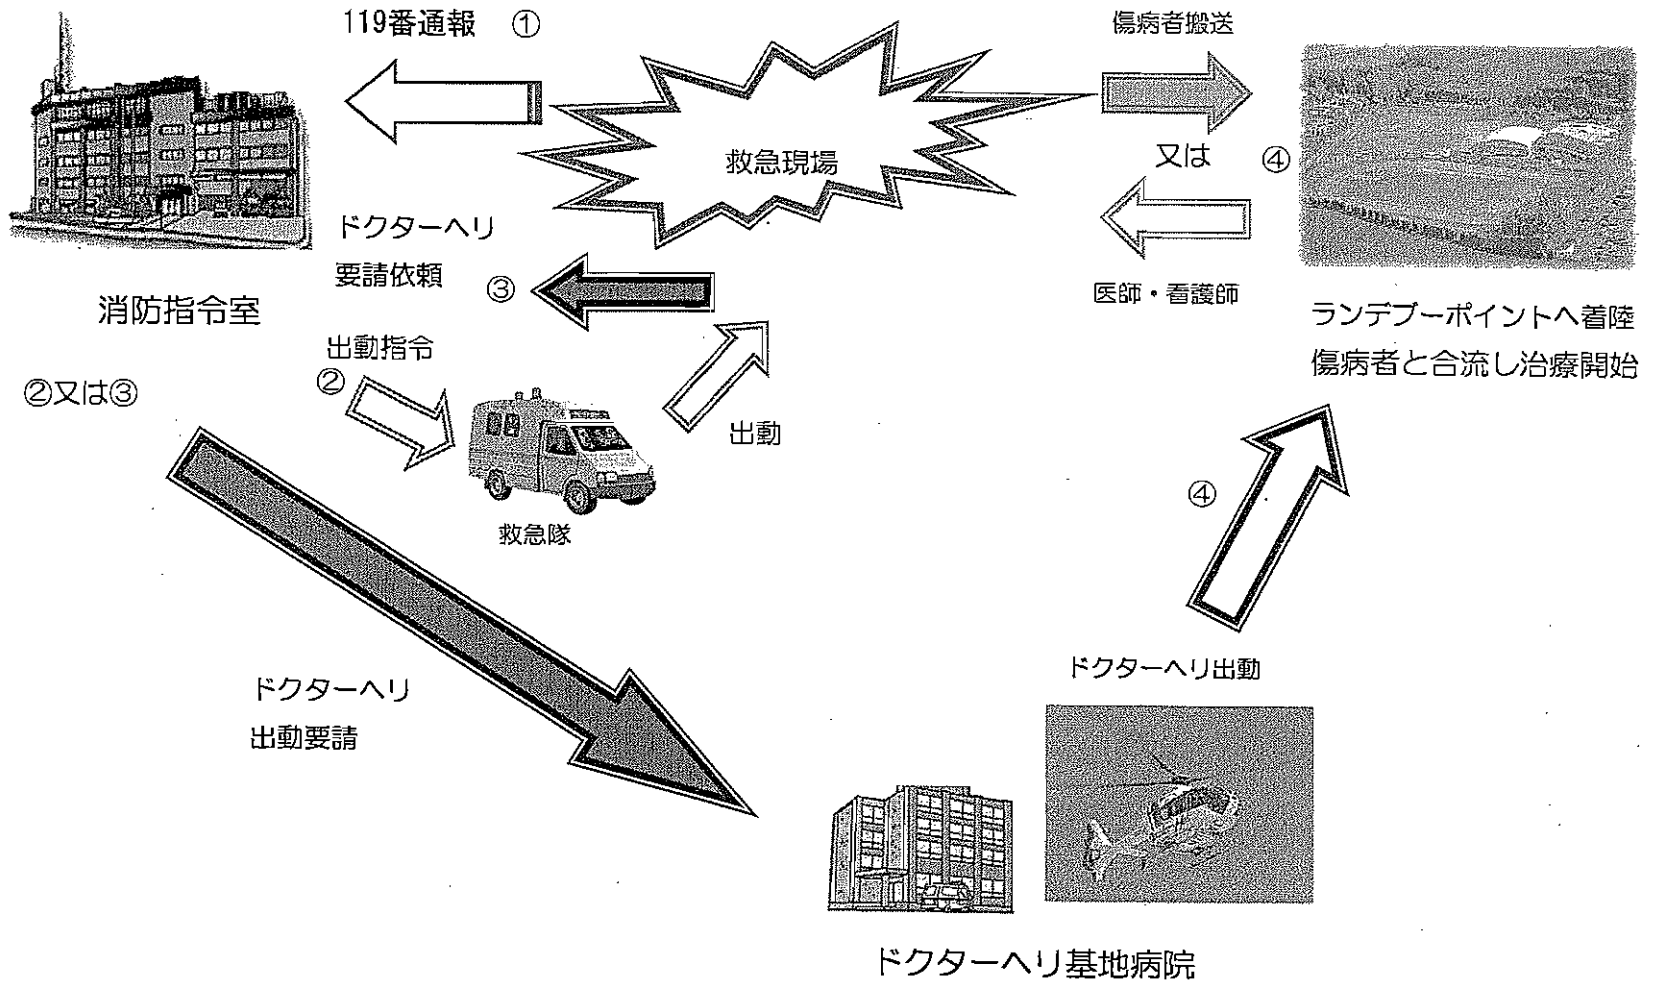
119番通報 ①

救急現場

傷病者搬送

又は ④

医師・看護師

ランデブーポイントへ着陸
傷病者と合流し治療開始

ドクターヘリ
要請依頼

③

消防指令室

出動指令
②

②又は③

出動

救急隊

④

ドクターヘリ出動

ドクターヘリ
出動要請

ドクターヘリ基地病院